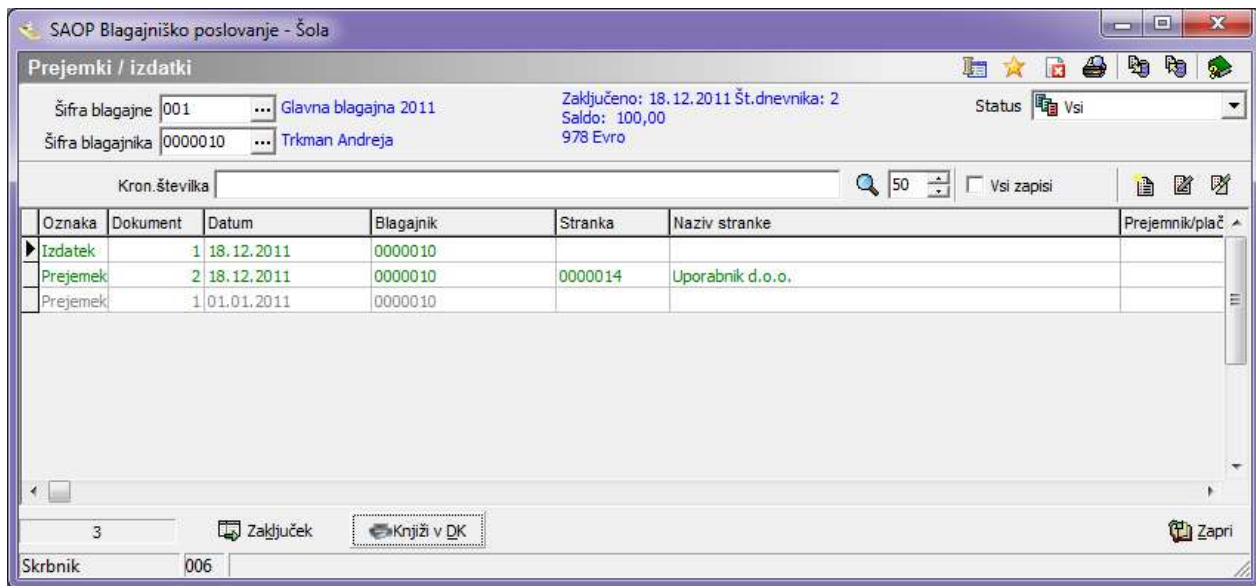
SAOP Blagajniško poslovanje - Šola

Prejemki / izdatki

Šifra blagajne 001 ... Glavna blagajna 2011

Šifra blagajnika 0000010 ... Trkman Andreja

Zaključeno: 18.12.2011 Št.dnevnika: 2
Saldo: 100,00
978 Evro

Status Vsi

Kron.številka

50

Vsi zapisi

| Oznaka | Dokument | Datum | Blagajnik | Stranka | Naziv stranke | Prejemnik/plač |
|---|---|---|---|---|---|---|
| Izdatek | 1 | 18.12.2011 | 0000010 | | | |
| Prejemek | 2 | 18.12.2011 | 0000010 | 0000014 | Uporabnik d.o.o. | |
| Prejemek | 1 | 01.01.2011 | 0000010 | | | |

3

Zaključek

Knjiži v DK

Zapri

Skrbnik

006